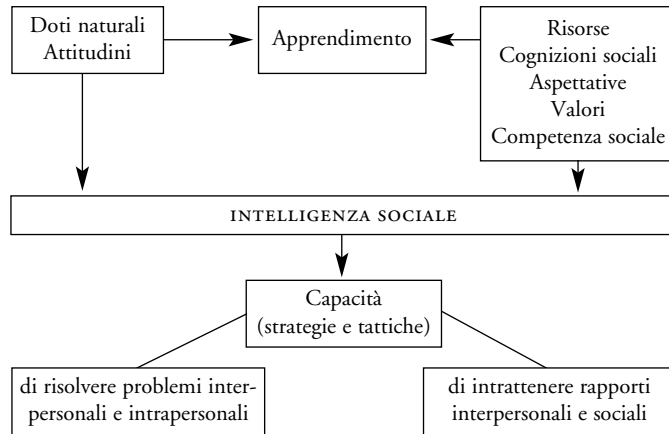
Doti naturali
Attitudini

Apprendimento

Risorse
Cognizioni sociali
Aspettative
Valori
Competenza sociale

INTELLIGENZA SOCIALE

Capacità
(strategie e tattiche)

di risolvere problemi interpersonali e intrapersonali

di intrattenere rapporti interpersonali e sociali